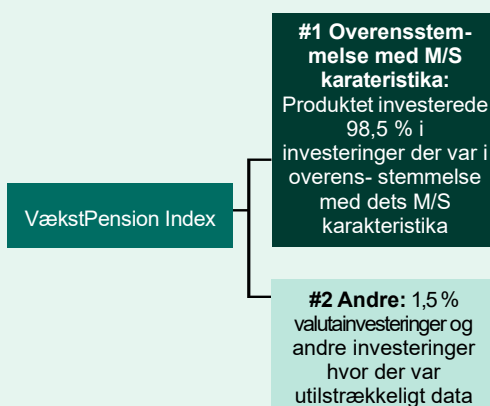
VækstPension Index

#1 Overensstemmelse med M/S karateristika: Produktet investerede 98,5 % i investeringer der var i overens- stemmelse med dets M/S karakteristika

#2 Andre: 1,5 % valutainvesteringer og andre investeringer hvor der var utilstrækkeligt data